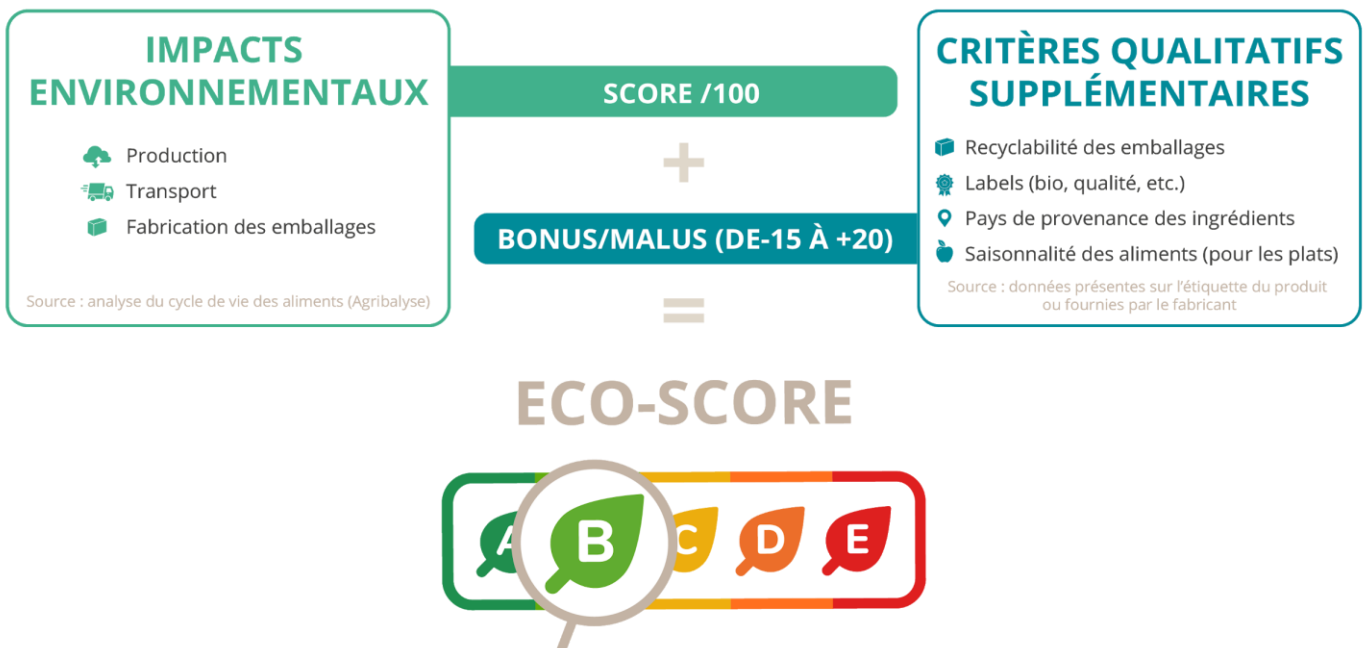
IMPACTS ENVIRONNEMENTAUX

Production
Transport
Fabrication des emballages

Source : analyse du cycle de vie des aliments (Agribalyse)

SCORE /100

+

BONUS/MALUS (DE-15 À +20)

=

CRITÈRES QUALITATIFS SUPPLÉMENTAIRES

Recyclabilité des emballages
Labels (bio, qualité, etc.)
Pays de provenance des ingrédients
Saisonnalité des aliments (pour les plats)

Source : données présentes sur l'étiquette du produit ou fournies par le fabricant

ECO-SCORE

A B C D E